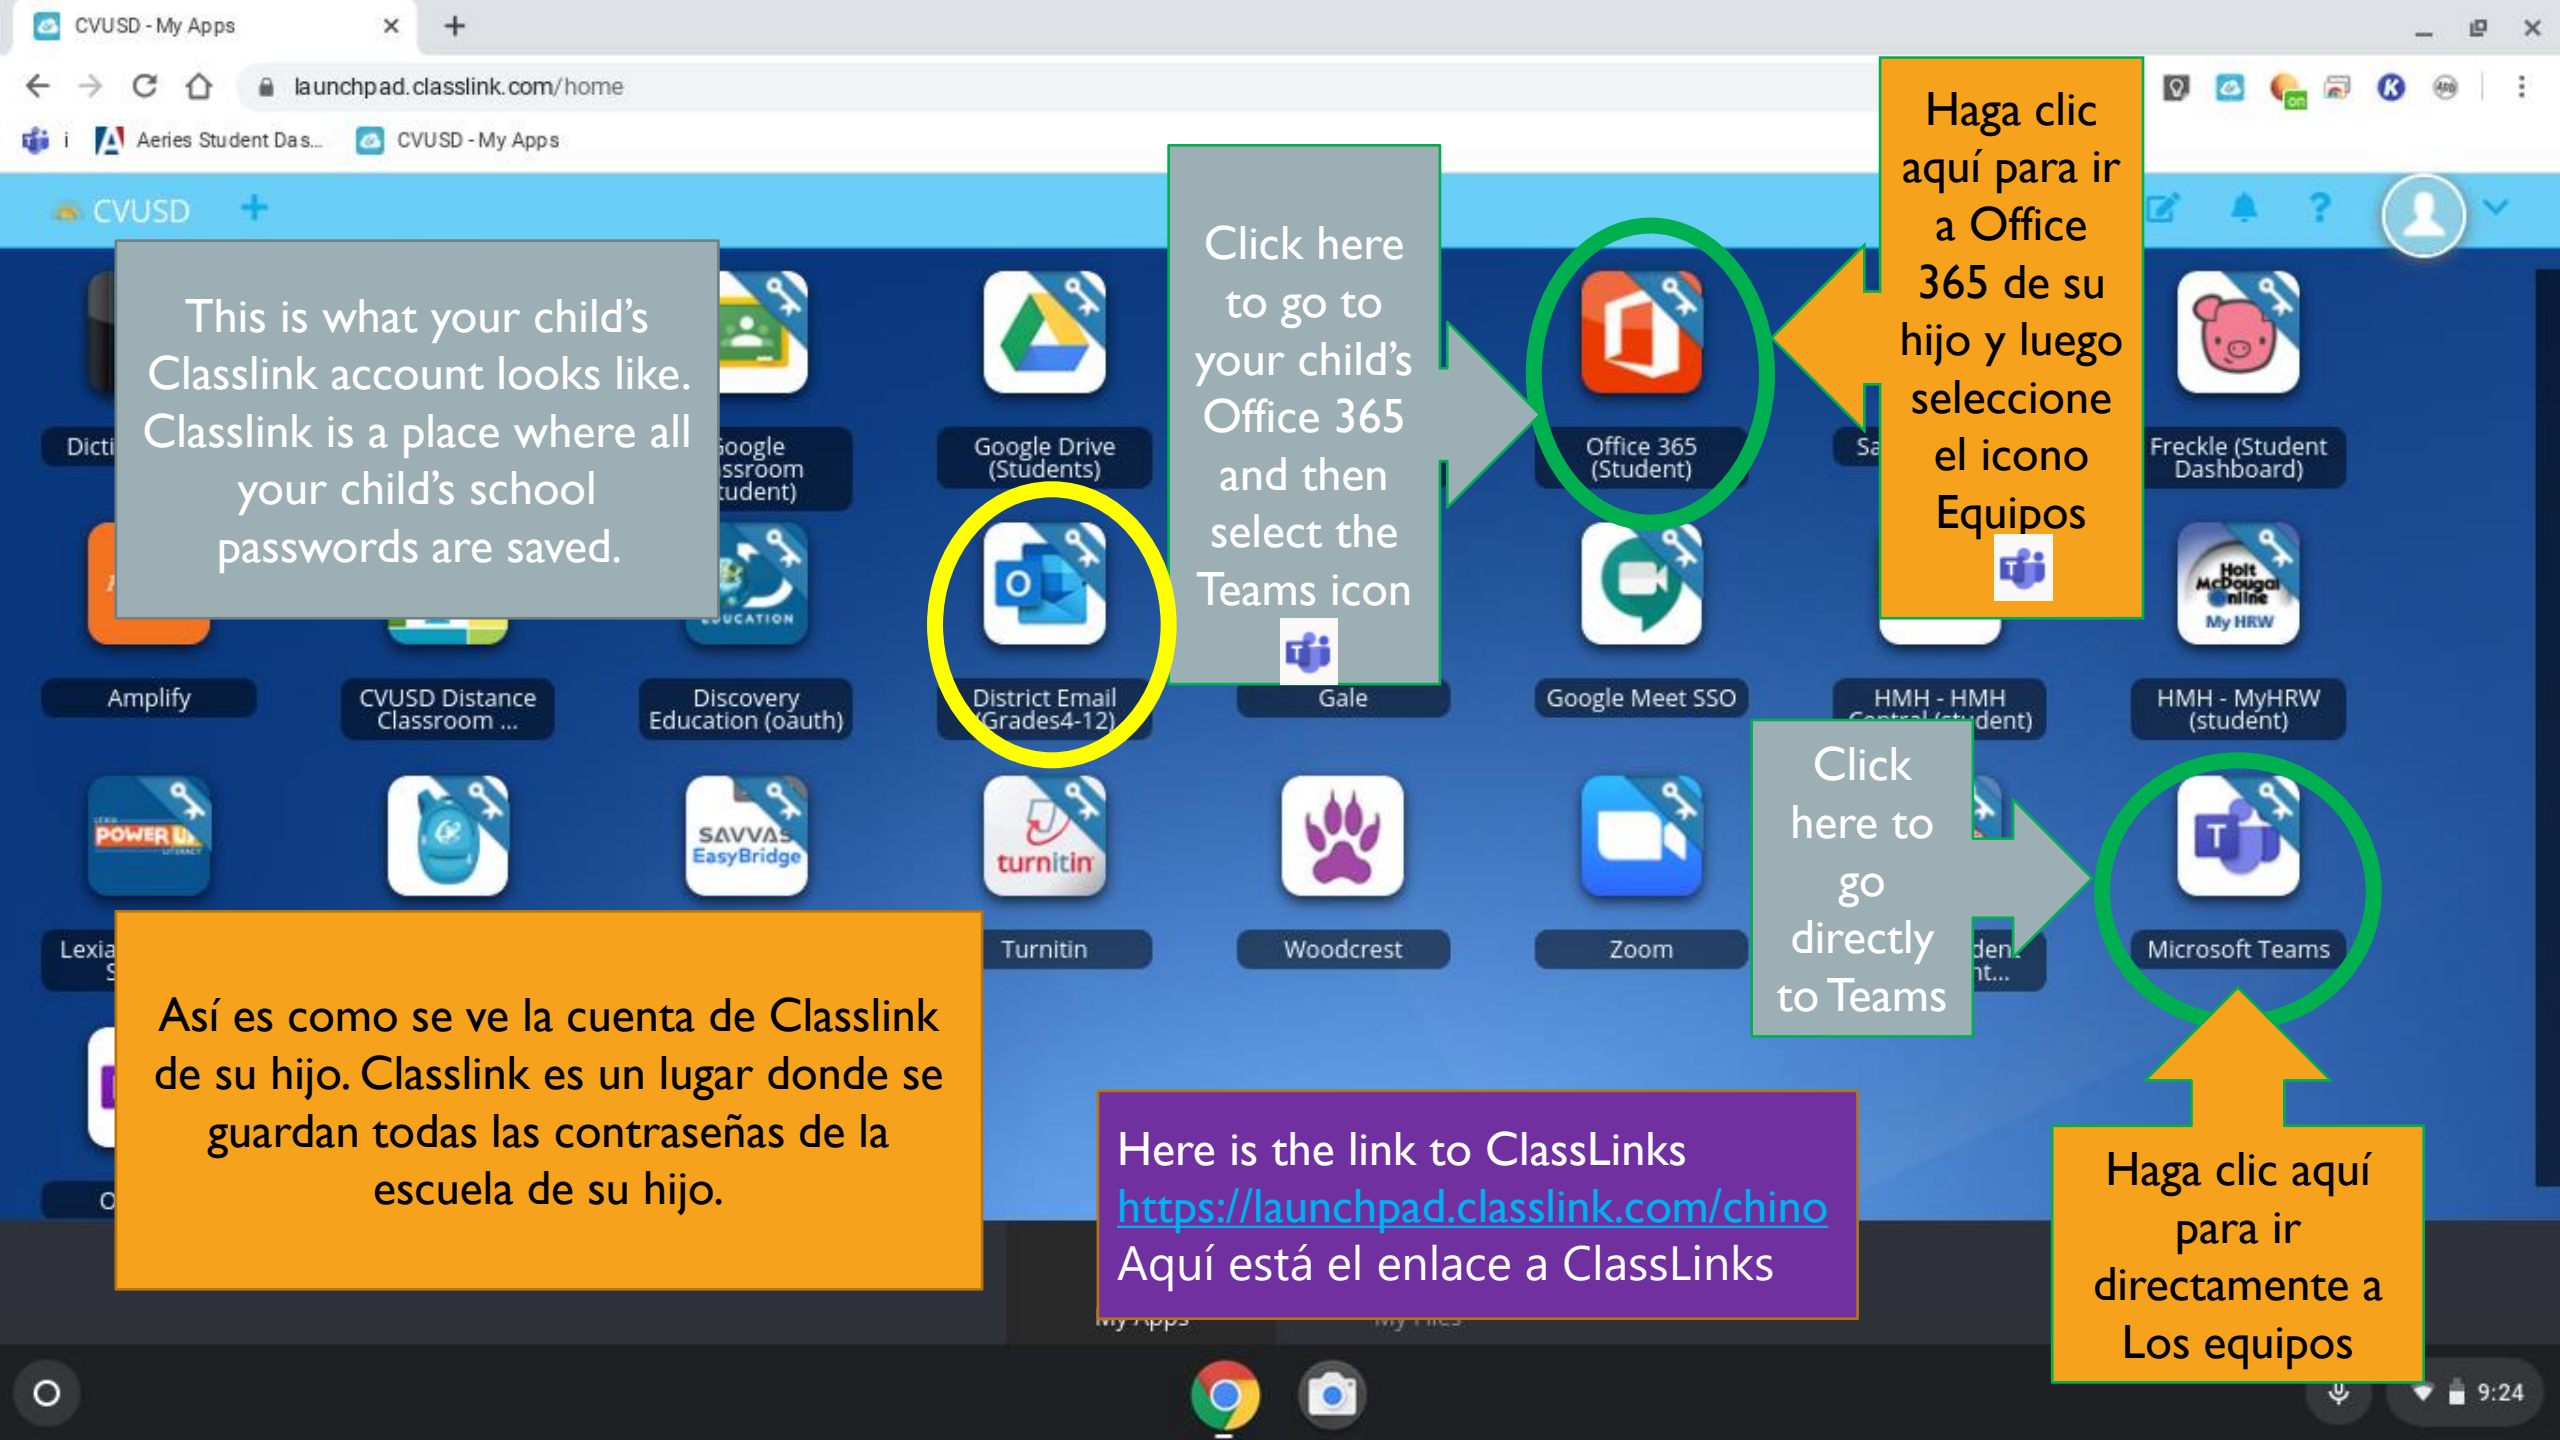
CVUSD - My Apps

launchpad.classlink.com/home

Aeries Student Das...

CVUSD - My Apps

CVUSD

This is what your child's Classlink account looks like. Classlink is a place where all your child's school passwords are saved.

Click here to go to your child's Office 365 and then select the Teams icon

Haga clic aquí para ir a Office 365 de su hijo y luego seleccione el icono Equipos

Dicti

oogle ssroom tudent)

Google Drive (Students)

Office 365 (Student)

Sa

Freckle (Student Dashboard)

Amplify

CVUSD Distance Classroom ...

Discovery Education (oauth)

District Email (Grades4-12)

Gale

Google Meet SSO

HMH - HMH Central (student)

HMH - MyHRW (student)

Click here to go directly to Teams

Lexia

Turnitin

Woodcrest

Zoom

Microsoft Teams

Así es como se ve la cuenta de Classlink de su hijo. Classlink es un lugar donde se guardan todas las contraseñas de la escuela de su hijo.

Here is the link to ClassLinks
https://launchpad.classlink.com/chino
Aquí está el enlace a ClassLinks

Haga clic aquí para ir directamente a Los equipos

My Apps

My Files

9:24